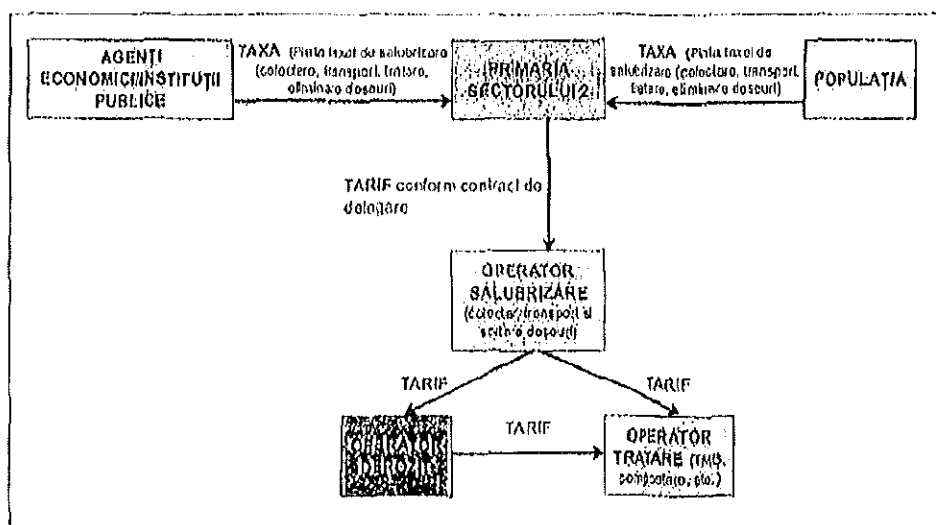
AGENTI ECONOMICI/INSTITUTII PUBLICE

TAXA (Plata taxei de salubrizare (colectare, transport, tratare, eliminare deseuri)

PRIMARIA SECTORULUI 2

TAXA (Plata taxei de salubrizare (colectare, transport, tratare, eliminare deseuri)

POPULATIA

TARIF conform contract de delegare

OPERATOR SALUBRIZARE (colectare, transport si sortare deseuri)

TARIF

TARIF

OPERATOR DEPOZIT

TARIF

OPERATOR TRATARE (TMB, compostare, etc.)